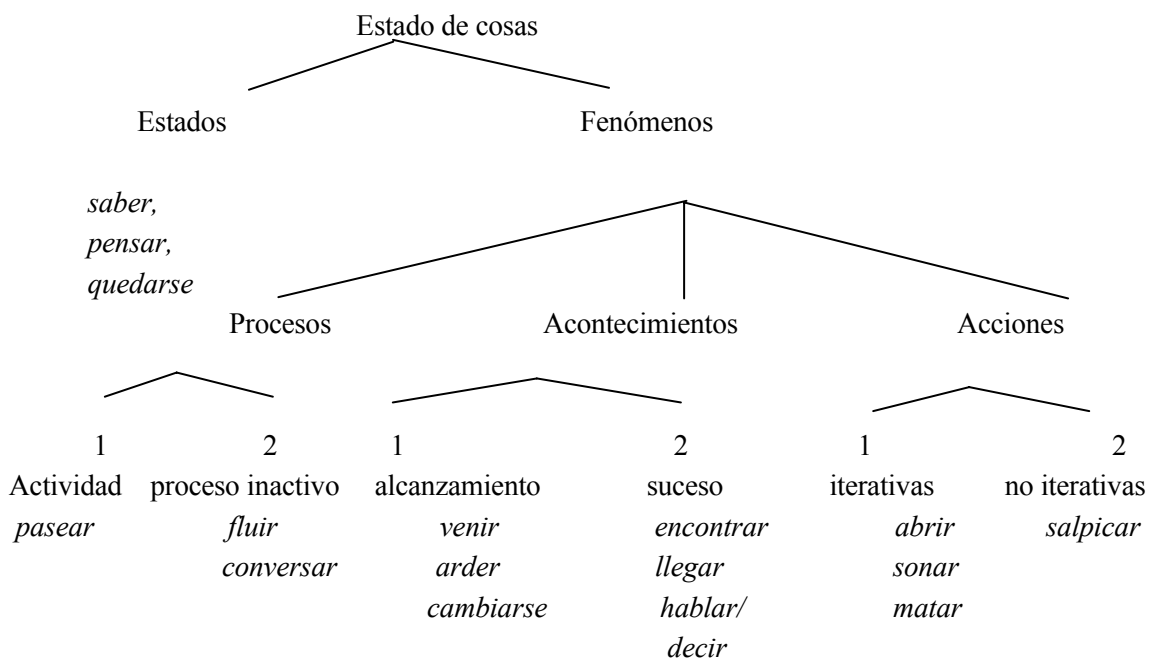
Estado de cosas

Estados

Fenómenos

*saber,*
*pensar,*
*quedarse*

Procesos

Acontecimientos

Acciones

1
Actividad
*pasear*

2
proceso inactivo
*fluir*
*conversar*

1
alcanzamiento
*venir*
*arder*
*cambiarse*

2
suceso
*encontrar*
*llegar*
*hablar/*
*decir*

1
iterativas
*abrir*
*sonar*
*matar*

2
no iterativas
*salpicar*